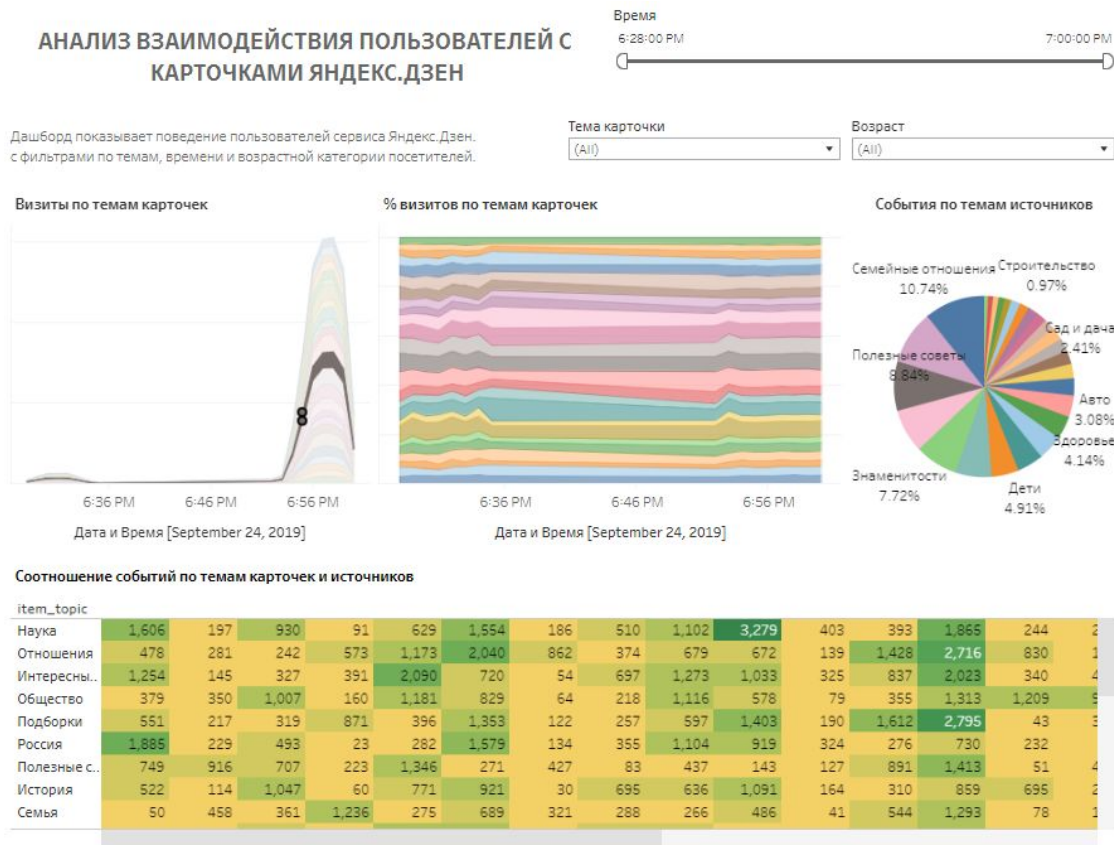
АНАЛИЗ ВЗАИМОДЕЙСТВИЯ ПОЛЬЗОВАТЕЛЕЙ С КАРТОЧКАМИ ЯНДЕКС.ДЗЕН

Время
6:28:00 PM
7:00:00 PM

Дашборд показывает поведение пользователей сервиса Яндекс.Дзен. с фильтрами по темам, времени и возрастной категории посетителей.

Тема карточки
(All)

Возраст
(All)

Визиты по темам карточек

6:36 PM
6:46 PM
6:56 PM
Дата и Время [September 24, 2019]

% визитов по темам карточек

6:36 PM
6:46 PM
6:56 PM
Дата и Время [September 24, 2019]

События по темам источников

Семейные отношения 10.74%
Строительство 0.97%
Сад и дача 2.41%
Полезные советы 8.84%
Авто 3.08%
Здоровье 4.14%
Знаменитости 7.72%
Дети 4.91%

Соотношение событий по темам карточек и источников

item_topic

| | | | | | | | | | | | | | | |
|---|---|---|---|---|---|---|---|---|---|---|---|---|---|---|
| Наука | 1,606 | 197 | 930 | 91 | 629 | 1,554 | 186 | 510 | 1,102 | 3,279 | 403 | 393 | 1,865 | 244 |
| Отношения | 478 | 281 | 242 | 573 | 1,173 | 2,040 | 862 | 374 | 679 | 672 | 139 | 1,428 | 2,716 | 830 |
| Интересны.. | 1,254 | 145 | 327 | 391 | 2,090 | 720 | 54 | 697 | 1,273 | 1,033 | 325 | 837 | 2,023 | 340 |
| Общество | 379 | 350 | 1,007 | 160 | 1,181 | 829 | 64 | 218 | 1,116 | 578 | 79 | 355 | 1,313 | 1,209 |
| Подборки | 551 | 217 | 319 | 871 | 396 | 1,353 | 122 | 257 | 597 | 1,403 | 190 | 1,612 | 2,795 | 43 |
| Россия | 1,885 | 229 | 493 | 23 | 282 | 1,579 | 134 | 355 | 1,104 | 919 | 324 | 276 | 730 | 232 |
| Полезные с.. | 749 | 916 | 707 | 223 | 1,346 | 271 | 427 | 83 | 437 | 143 | 127 | 891 | 1,413 | 51 |
| История | 522 | 114 | 1,047 | 60 | 771 | 921 | 30 | 695 | 636 | 1,091 | 164 | 310 | 859 | 695 |
| Семья | 50 | 458 | 361 | 1,236 | 275 | 689 | 321 | 288 | 266 | 486 | 41 | 544 | 1,293 | 78 |